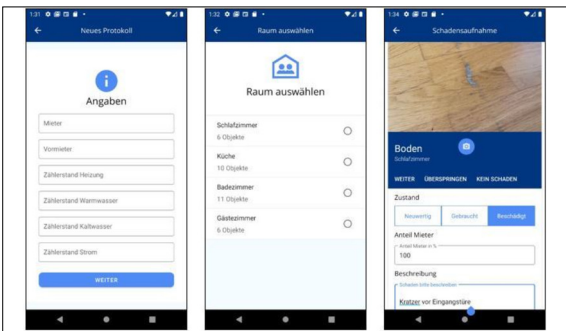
1:31

Neues Protokoll

Angaben

Mieter

Vormieter

Zählerstand Heizung

Zählerstand Warmwasser

Zählerstand Kaltwasser

Zählerstand Strom

WEITER

1:32

Raum auswählen

Raum auswählen

Schlafzimmer
6 Objekte

Küche
10 Objekte

Badezimmer
11 Objekte

Gästezimmer
6 Objekte

1:34

Schadensaufnahme

Boden
Schlafzimmer

WEITER ÜBERSPRINGEN KEIN SCHADEN

Zustand

Neuwertig Gebraucht Beschädigt

Anteil Mieter

Anteil Mieter in %

100

Beschreibung

Schaden bitte beschreiben

Kratzer vor Eingangstüre